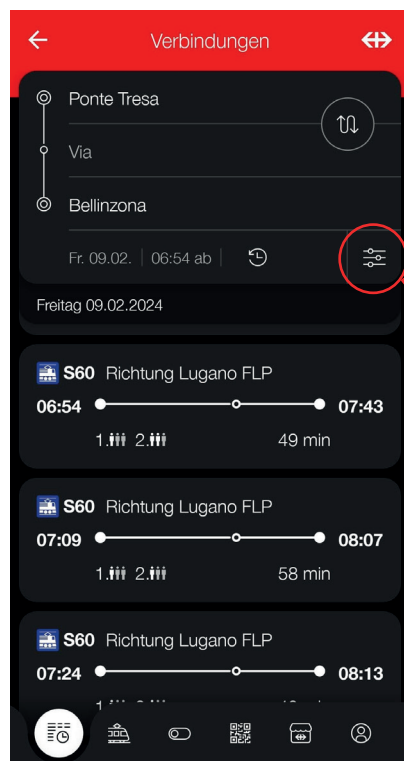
Verbindungen

Ponte Tresa

Via

Bellinzona

Fr. 09.02. | 06:54 ab

Freitag 09.02.2024

S60 Richtung Lugano FLP
06:54 07:43
1. 2. 49 min

S60 Richtung Lugano FLP
07:09 08:07
1. 2. 58 min

S60 Richtung Lugano FLP
07:24 08:13
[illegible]